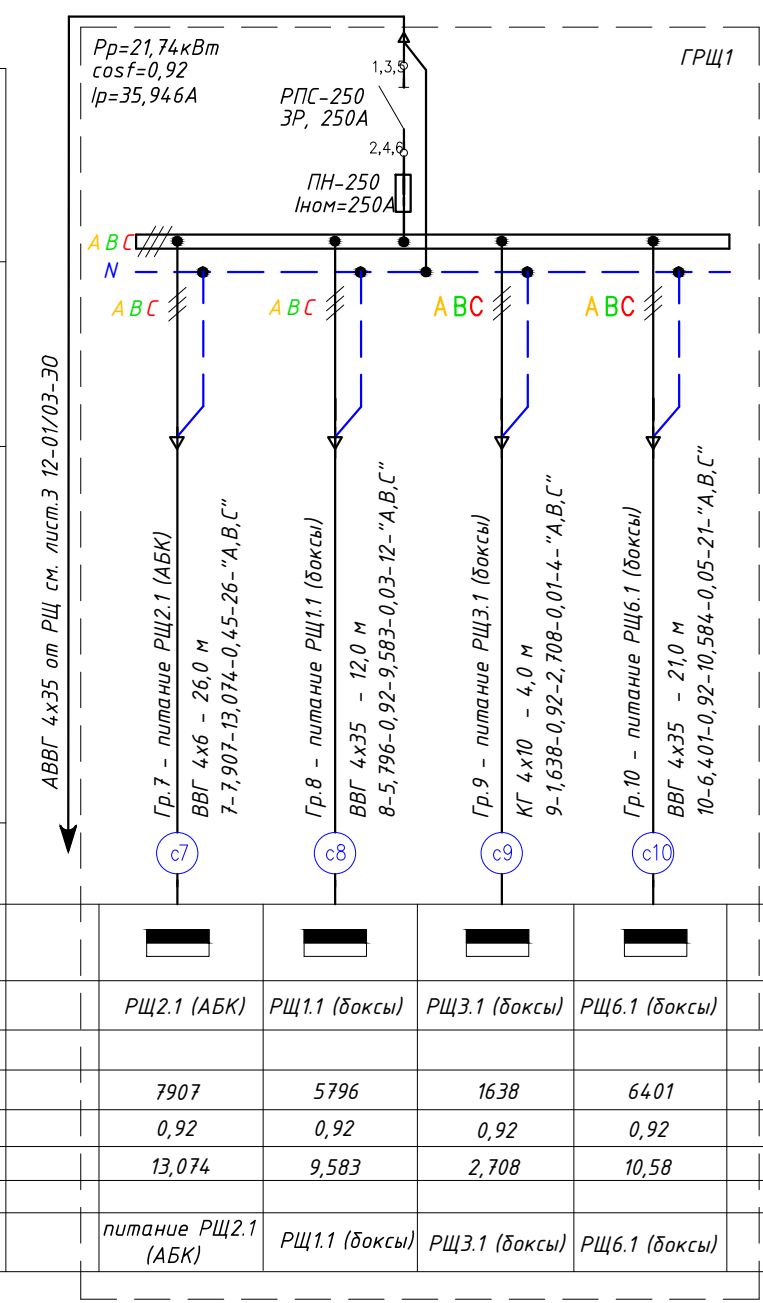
Рр=21,74кВт
cosf=0,92
Iр=35,946А

ГРЩ1

1,3,5
РПС-250
3Р, 250А
2,4,6
ПН-250
Iном=250А

A B C
N

A B C
A B C
A B C
A B C

АВВГ 4х35 от РЩ см. лист.3 12-01/03-ЭО

Гр.7 - питание РЩ2.1 (АБК)
ВВГ 4х6 - 26,0 м
7-7,907-13,074-0,45-26-"А,В,С"

Гр.8 - питание РЩ1.1 (боксы)
ВВГ 4х35 - 12,0 м
8-5,796-0,92-9,583-0,03-12-"А,В,С"

Гр.9 - питание РЩ3.1 (боксы)
КГ 4х10 - 4,0 м
9-1,638-0,92-2,708-0,01-4-"А,В,С"

Гр.10 - питание РЩ6.1 (боксы)
ВВГ 4х35 - 21,0 м
10-6,401-0,92-10,584-0,05-21-"А,В,С"

с7
с8
с9
с10

| РЩ2.1 (АБК) | РЩ1.1 (боксы) | РЩ3.1 (боксы) | РЩ6.1 (боксы) |
|---|---|---|---|
| | | | |
| 7907 | 5796 | 1638 | 6401 |
| 0,92 | 0,92 | 0,92 | 0,92 |
| 13,074 | 9,583 | 2,708 | 10,58 |
| | | | |
| питание РЩ2.1 (АБК) | РЩ1.1 (боксы) | РЩ3.1 (боксы) | РЩ6.1 (боксы) |